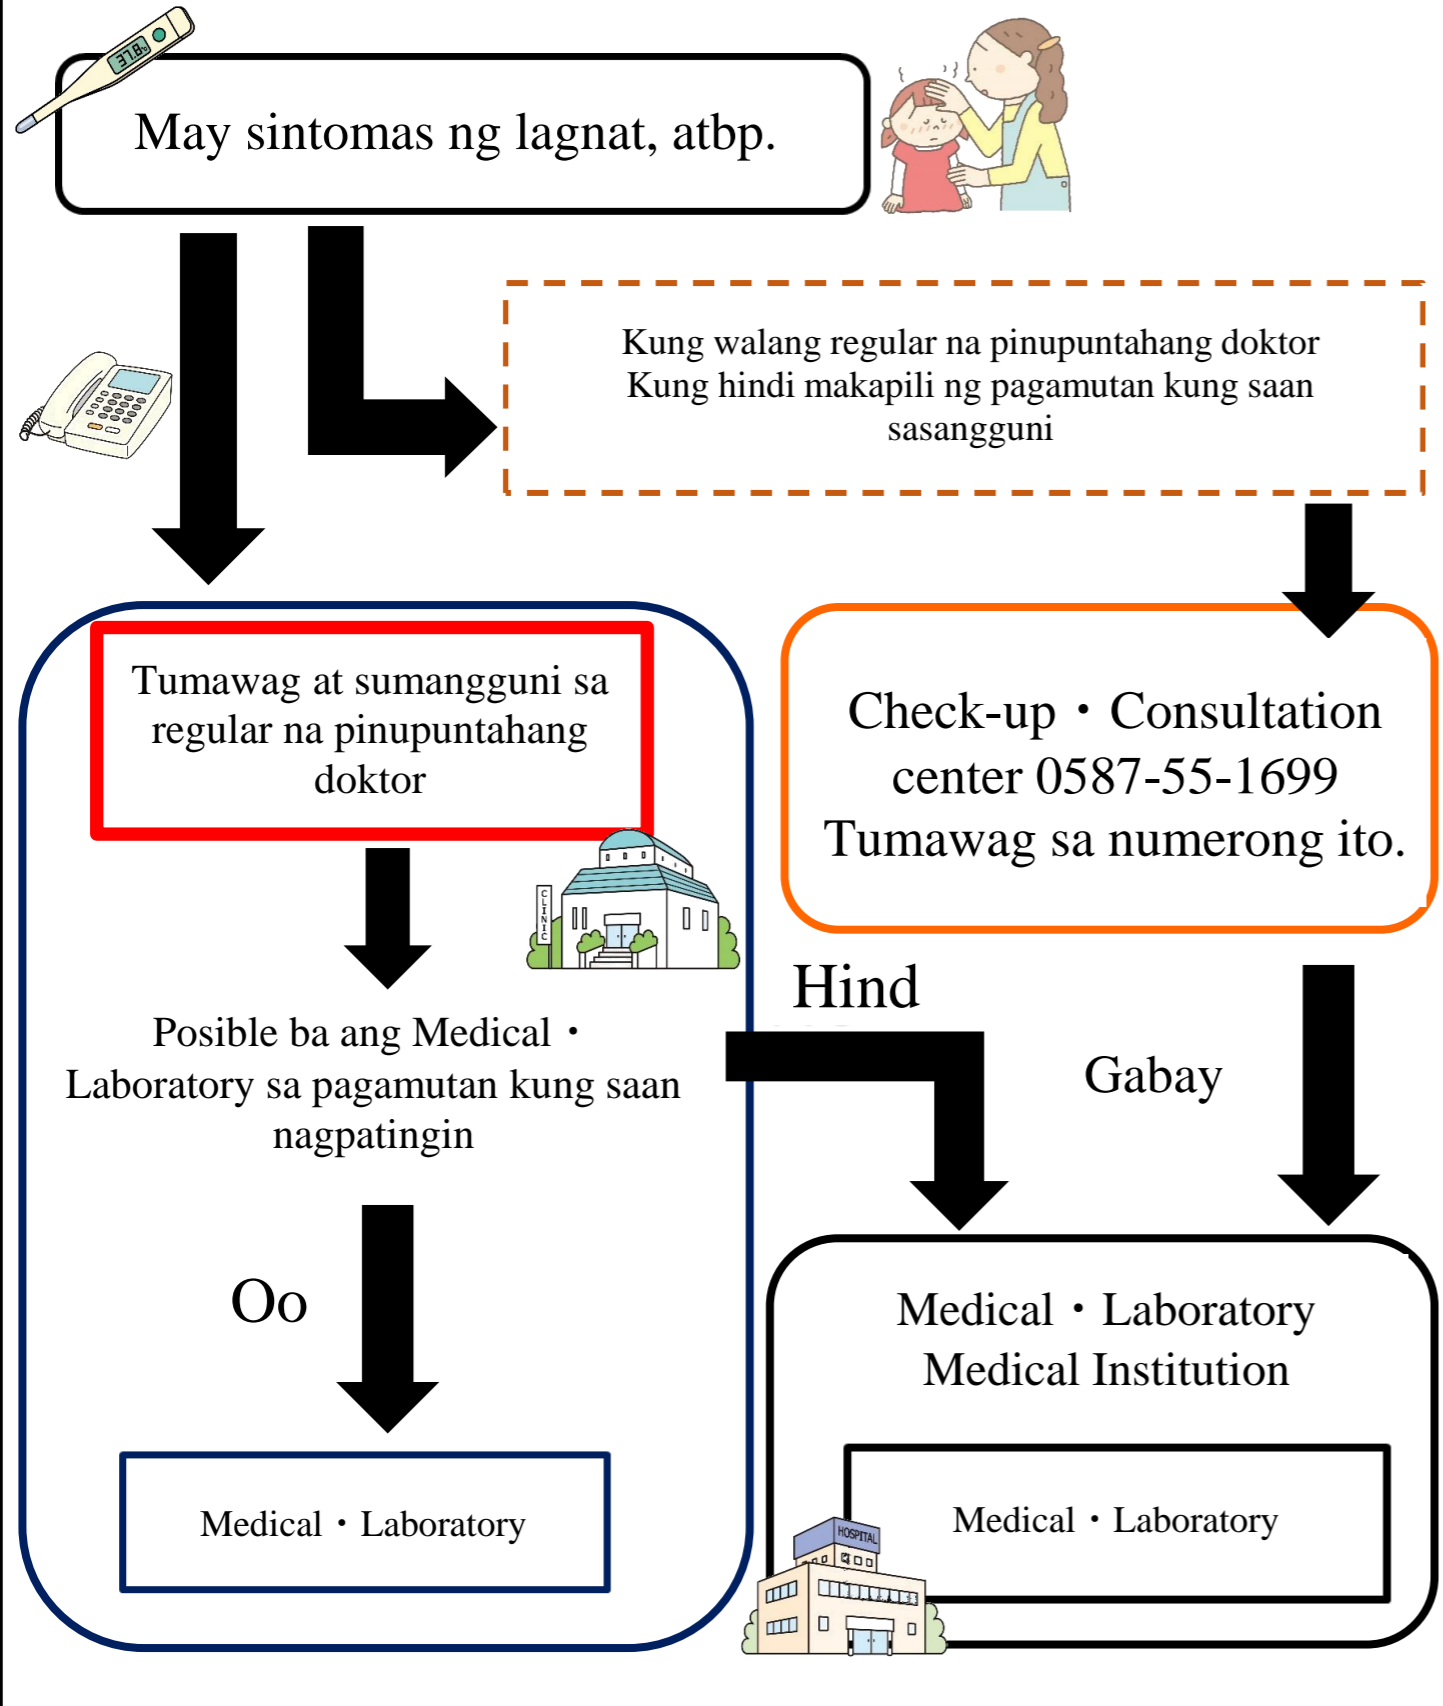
37.8

May sintomas ng lagnat, atbp.

Kung walang regular na pinupuntahang doktor
Kung hindi makapili ng pagamutan kung saan sasangguni

Tumawag at sumangguni sa regular na pinupuntahang doktor

CLINIC

Check-up・Consultation center 0587-55-1699
Tumawag sa numerong ito.

Posible ba ang Medical・Laboratory sa pagamutan kung saan nagpatingin

Hind

Gabay

Oo

Medical・Laboratory

Medical・Laboratory
Medical Institution

HOSPITAL

Medical・Laboratory